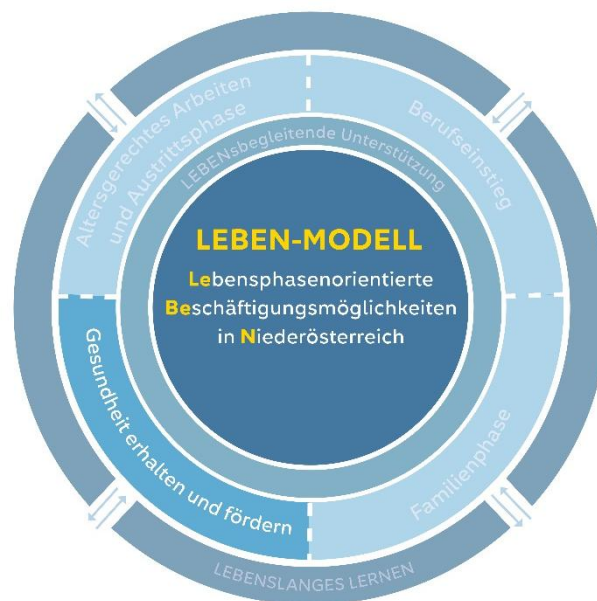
Altersgerechtes Arbeiten und Austrittsphase

Berufseinstieg

LEBENsbegleitende Unterstützung

LEBEN-MODELL

Lebensphasenorientierte Beschäftigungsmöglichkeiten in Niederösterreich

Gesundheit erhalten und fördern

Familienphase

LEBENSLANGES LERNEN